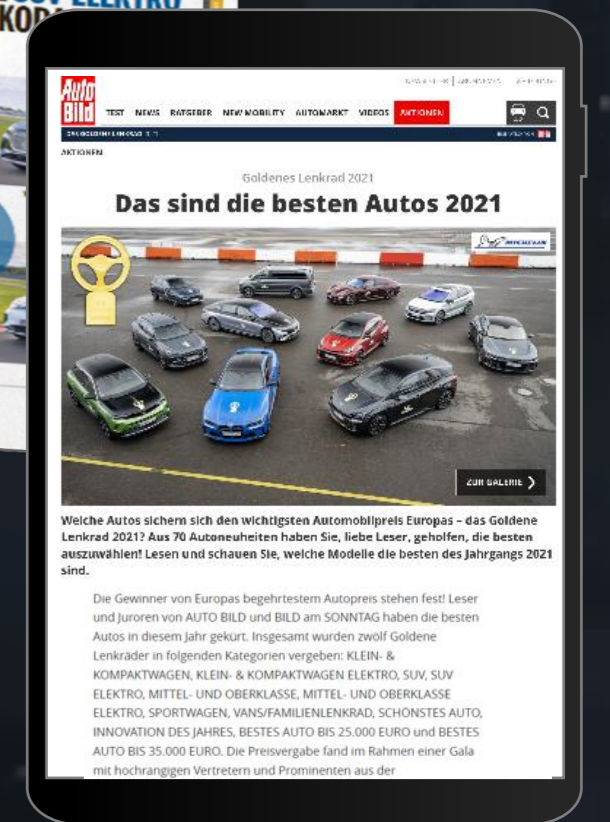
Auto Bild

TEST NEWS RATGEBER NEW MOBILITY AUTOMARKT VIDEOS AKTIONEN

AKTIONEN

Goldenes Lenkrad 2021

Das sind die besten Autos 2021

MICHELIN

ZUR GALERIE

Welche Autos sichern sich den wichtigsten Automobilpreis Europas – das Goldene Lenkrad 2021? Aus 70 Autoneuheiten haben Sie, liebe Leser, geholfen, die besten auszuwählen! Lesen und schauen Sie, welche Modelle die besten des Jahrgangs 2021 sind.

Die Gewinner von Europas begehrtestem Autopreis stehen fest! Leser und Juroren von AUTO BILD und BILD am SONNTAG haben die besten Autos in diesem Jahr gekürt. Insgesamt wurden zwölf Goldene Lenkräder in folgenden Kategorien vergeben: KLEIN- & KOMPAKTWAGEN, KLEIN- & KOMPAKTWAGEN ELEKTRO, SUV, SUV ELEKTRO, MITTEL- UND OBERKLASSE, MITTEL- UND OBERKLASSE ELEKTRO, SPORTWAGEN, VANS/FAMILIENLENKRAD, SCHÖNSTES AUTO, INNOVATION DES JAHRES, BESTES AUTO BIS 25.000 EURO und BESTES AUTO BIS 35.000 EURO. Die Preisvergabe fand im Rahmen einer Gala mit hochrangigen Vertretern und Prominenten aus der